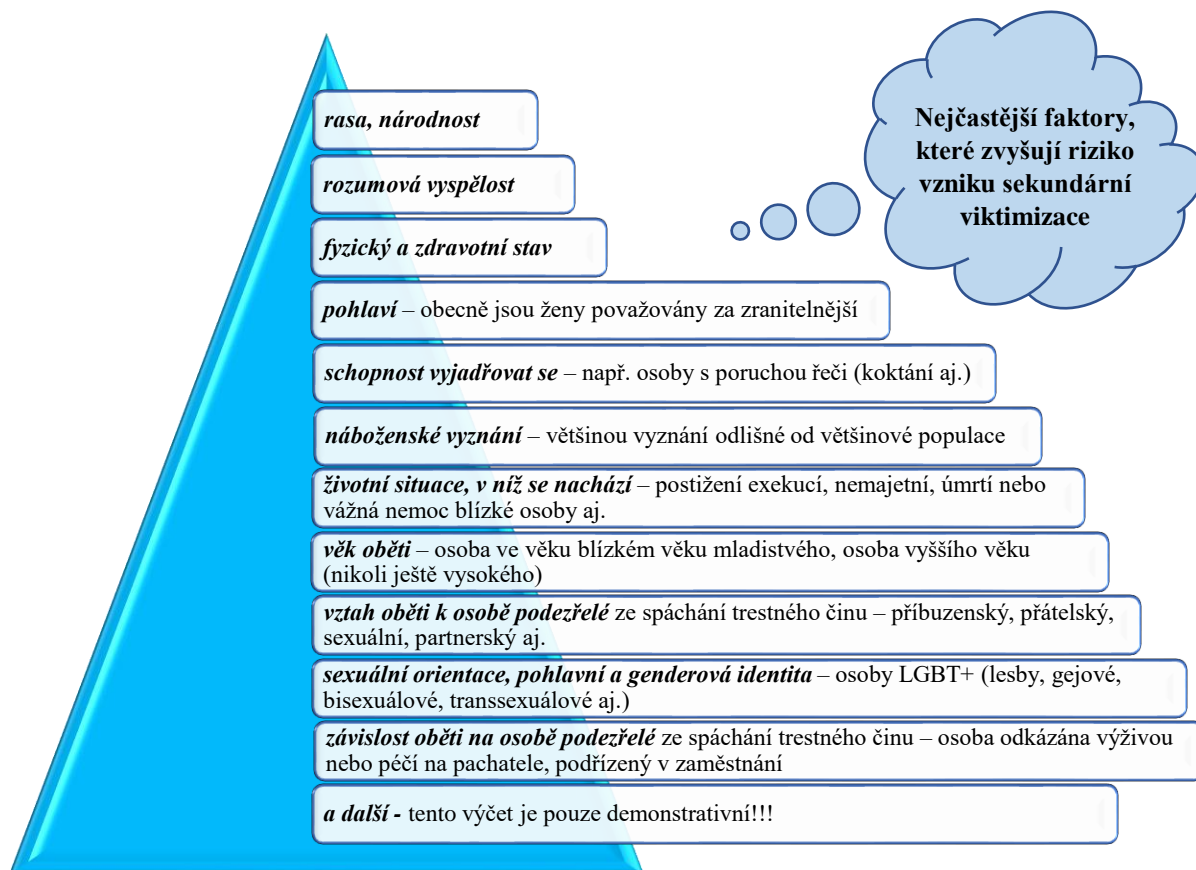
Nejčastější faktory, které zvyšují riziko vzniku sekundární viktimizace

rasa, národnost

rozumová vyspělost

fyzický a zdravotní stav

pohlaví – obecně jsou ženy považovány za zranitelnější

schopnost vyjadřovat se – např. osoby s poruchou řeči (koktání aj.)

náboženské vyznání – většinou vyznání odlišné od většinové populace

životní situace, v níž se nachází – postižení exekucí, nemajetní, úmrtí nebo vážná nemoc blízké osoby aj.

věk oběti – osoba ve věku blízkém věku mladistvého, osoba vyššího věku (nikoli ještě vysokého)

vztah oběti k osobě podezřelé ze spáchání trestného činu – příbuzenský, přátelský, sexuální, partnerský aj.

sexuální orientace, pohlavní a genderová identita – osoby LGBT+ (lesby, gejové, bisexuálové, transsexuálové aj.)

závislost oběti na osobě podezřelé ze spáchání trestného činu – osoba odkázána výživou nebo péčí na pachatele, podřízený v zaměstnání

a další - tento výčet je pouze demonstrativní!!!